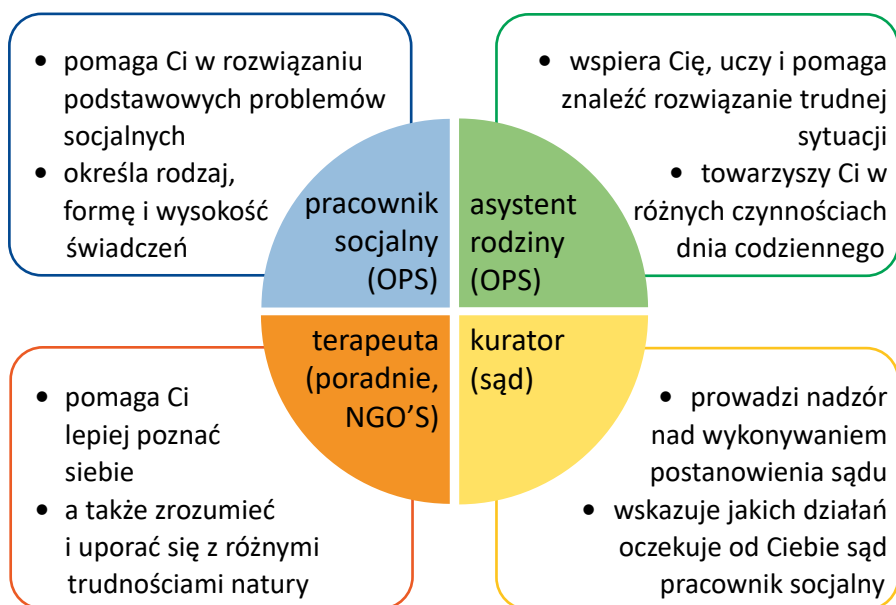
- pomaga Ci w rozwiązaniu podstawowych problemów socjalnych
- określa rodzaj, formę i wysokość świadczeń

pracownik socjalny (OPS)

asystent rodziny (OPS)

- wspiera Cię, uczy i pomaga znaleźć rozwiązanie trudnej sytuacji
- towarzyszy Ci w różnych czynnościach dnia codziennego

terapeuta (poradnie, NGO'S)

kurator (sąd)

- pomaga Ci lepiej poznać siebie
- a także zrozumieć i uporać się z różnymi trudnościami natury

- prowadzi nadzór nad wykonywaniem postanowienia sądu
- wskazuje jakich działań oczekuje od Ciebie sąd pracownik socjalny